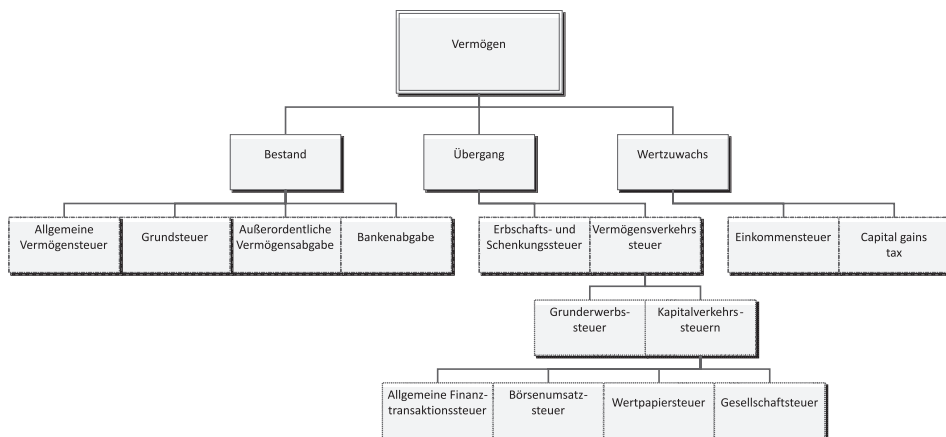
Vermögen

Bestand

Übergang

Wertzuwachs

Allgemeine Vermögensteuer

Grundsteuer

Außerordentliche Vermögensabgabe

Bankenabgabe

Erbschafts- und Schenkungssteuer

Vermögensverkehrs steuer

Einkommensteuer

Capital gains tax

Grunderwerbs- steuer

Kapitalverkehrs - steuern

Allgemeine Finanztransaktionssteuer

Börsenumsatz- steuer

Wertpapiersteuer

Gesellschaftsteuer